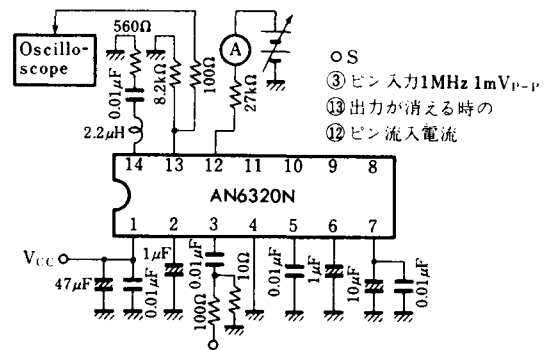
Oscillo-scope

560Ω

0.01μF

8.2kΩ

100Ω

A

27kΩ

2.2μH

○S
③ピン入力1MHz 1mV$_{P-P}$
⑬出力が消える時の
⑫ピン流入電流

14 13 12 11 10 9 8

AN6320N

1 2 3 4 5 6 7

V$_{CC}$

47μF

0.01μF

1μF

0.01μF

1Ω

100Ω

0.01μF

1μF

10μF

0.01μF